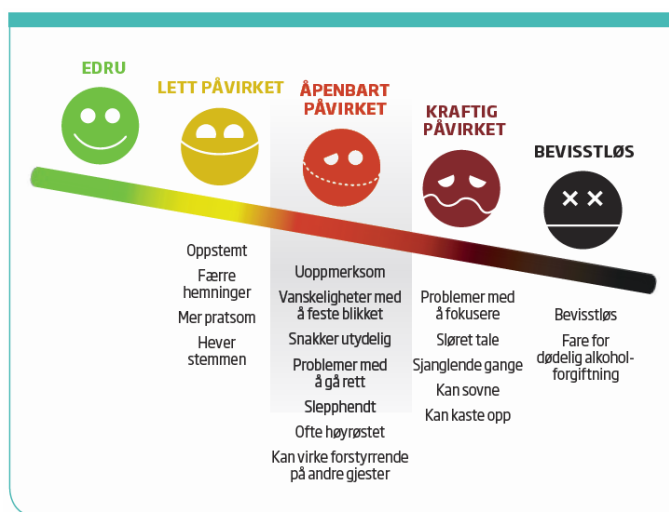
EDRU

LETT PÅVIRKET

ÅPENBART PÅVIRKET

KRAFTIG PÅVIRKET

BEVISSTLØS

Oppstemt

Færre hemninger

Mer pratsom

Hever stemmen

Uoppmerksom

Vanskeligheter med å feste blikket

Snakker utydelig

Problemer med å gå rett

Slepphendt

Ofte høyrøstet

Kan virke forstyrrende på andre gjester

Problemer med å fokusere

Sløret tale

Sjanglende gange

Kan sovne

Kan kaste opp

Bevisstløs

Fare for dødelig alkoholforgiftning